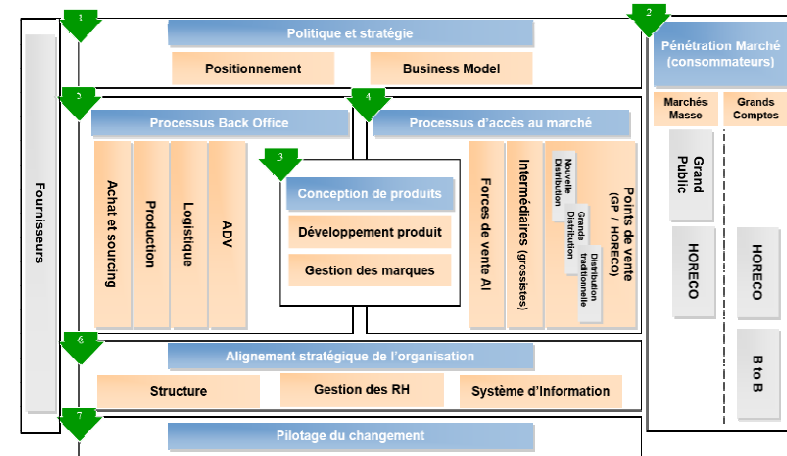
Fournisseurs

1

Politique et stratégie

Positionnement

Business Model

2

Pénétration Marché (consommateurs)

Marchés Masse

Grands Comptes

Grand Public

HORECO

HORECO

B to B

2

Processus Back Office

Achat et sourcing

Production

Logistique

ADV

3

Conception de produits

Développement produit

Gestion des marques

4

Processus d'accès au marché

Forces de vente AI

Intermédiaires (grossistes)

Points de vente (GP / HORECO)

Nouvelle Distribution

Grande Distribution

Distribution traditionnelle

6

Alignement stratégique de l'organisation

Structure

Gestion des RH

Système d'Information

7

Pilotage du changement